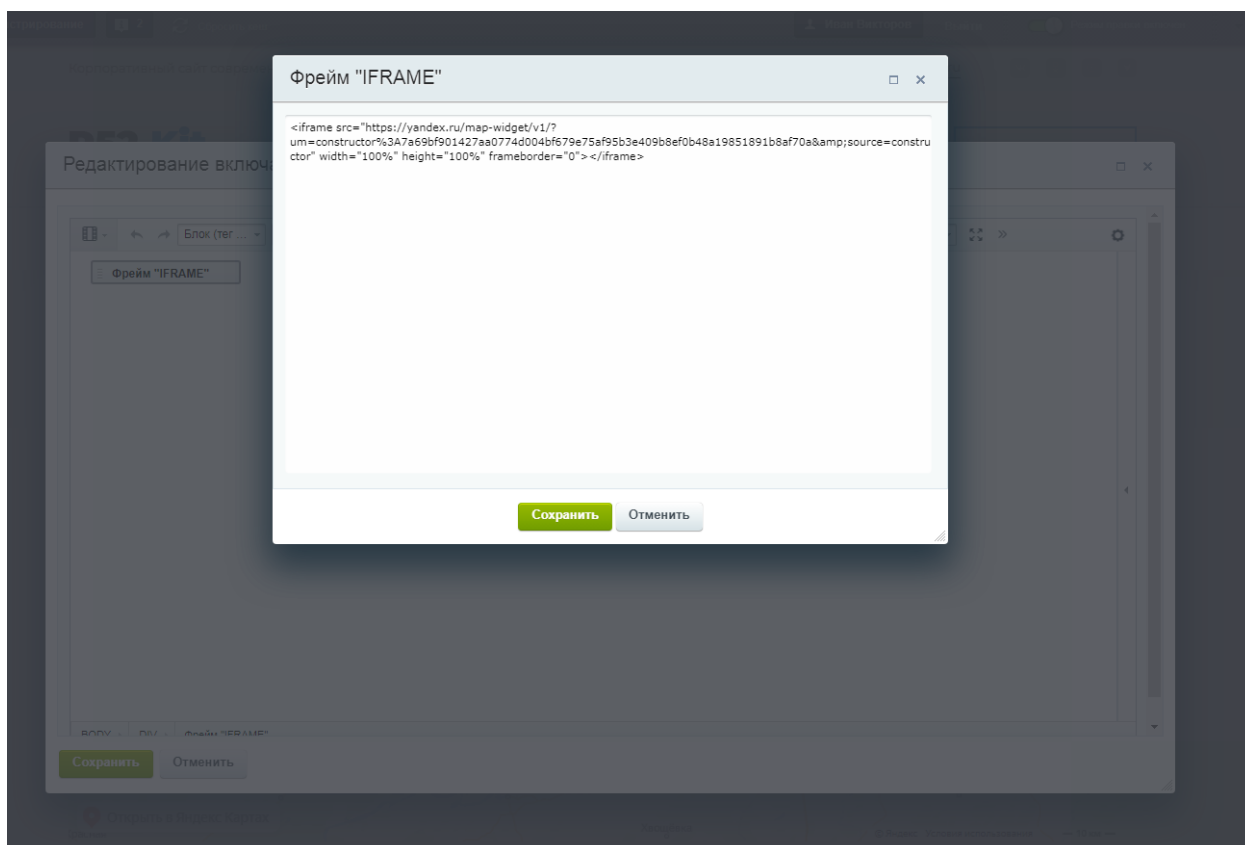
Фрейм "IFRAME"

<iframe src="https://yandex.ru/map-widget/v1/?um=constructor%3A7a69bf901427aa0774d004bf679e75af95b3e409b8ef0b48a19851891b8af70a&amp;source=constructor" width="100%" height="100%" frameborder="0"></iframe>

Сохранить Отменить

Редактирование включ

Блок (тег ...

Фрейм "IFRAME"

BODY DIV Фрейм "IFRAME"

Сохранить Отменить